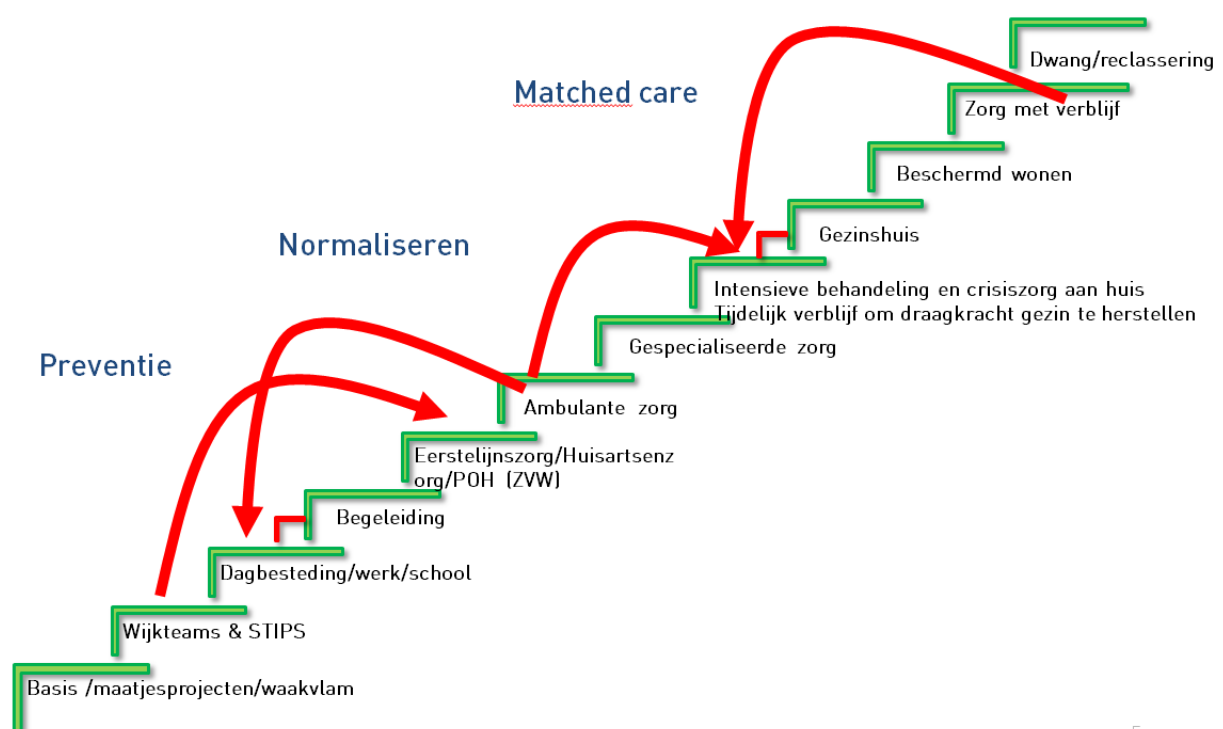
Matched care

Normaliseren

Preventie

Dwang/reclassering

Zorg met verblijf

Beschermd wonen

Gezinshuis

Intensieve behandeling en crisiszorg aan huis
Tijdelijk verblijf om draagkracht gezin te herstellen

Gespecialiseerde zorg

Ambulante zorg

Eerstelijnszorg/Huisartsenzorg/POH (ZVW)

Begeleiding

Dagbesteding/werk/school

Wijkteams & STIPS

Basis /maatjesprojecten/waakvlam